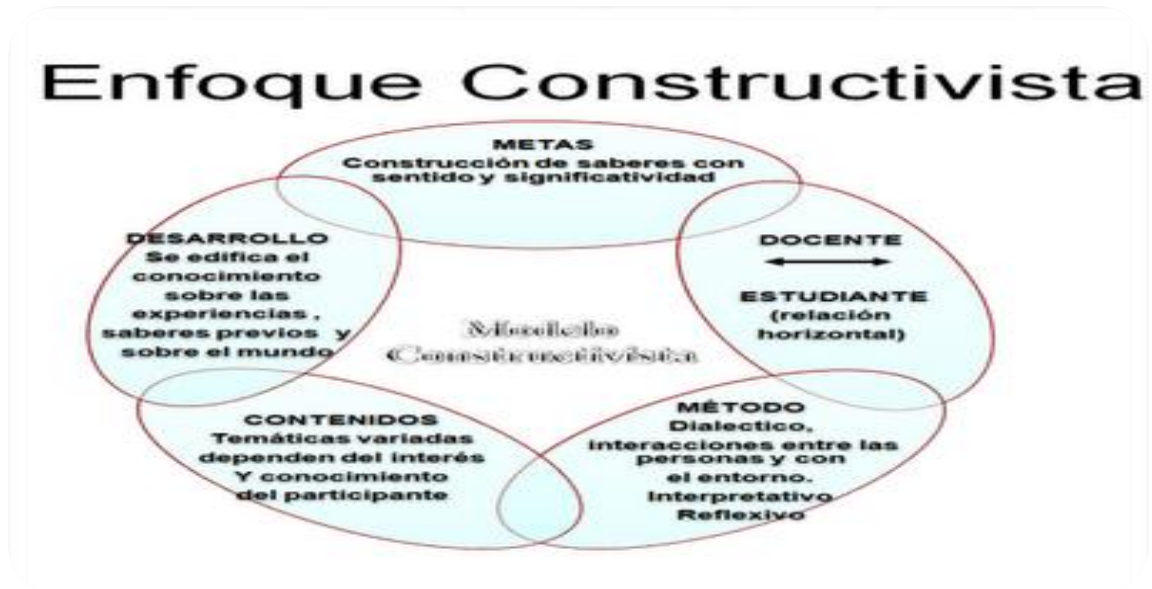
Enfoque Constructivista

METAS
Construcción de saberes con sentido y significatividad

DOCENTE
↔
ESTUDIANTE
(relación horizontal)

MÉTODO
Dialectico, interacciones entre las personas y con el entorno. Interpretativo Reflexivo

CONTENIDOS
Temáticas variadas dependen del interés Y conocimiento del participante

DESARROLLO
Se edifica el conocimiento sobre las experiencias , saberes previos y sobre el mundo

Modelo Constructivista